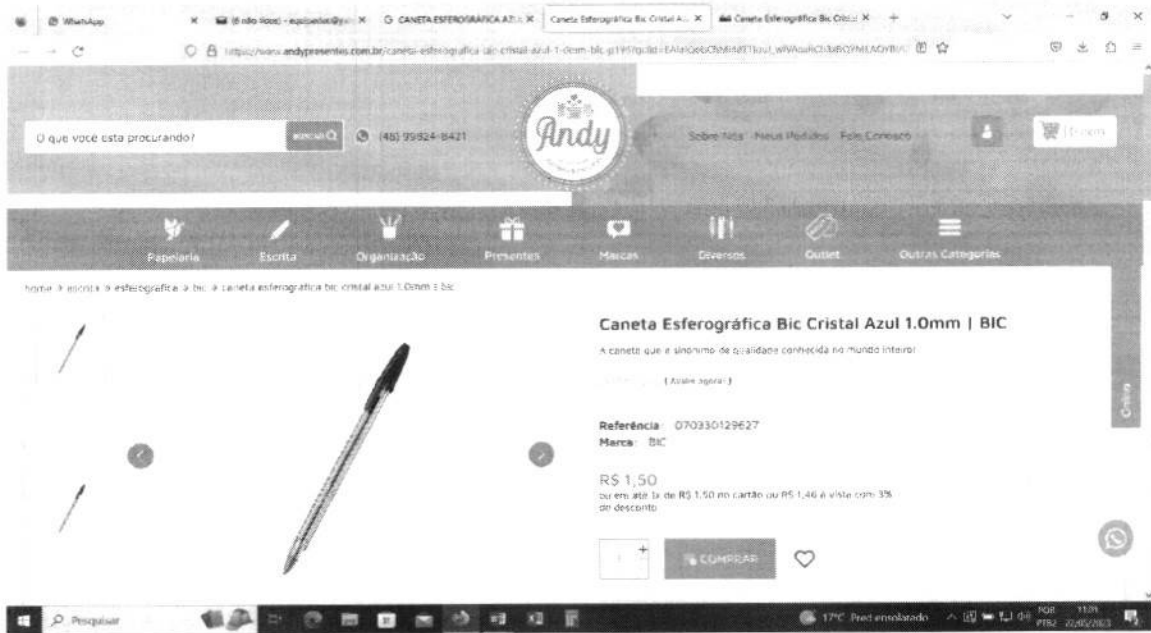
WhatsApp | (Sem título) - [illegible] | G CANETA ESFEROGRÁFICA AZUL | Caneta Esferográfica Bic Cristal Az | Caneta Esferográfica Bic Cristal

https://www.andypresentes.com.br/caneta-esferografica-bic-cristal-azul-1-0mm-bic-p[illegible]

O que você esta procurando?

buscar

(48) 99924-8421

Andy

Sobre Nós  Meus Pedidos  Fale Conosco

0 item

Papelaria  Escrita  Organização  Presentes  Marcas  Diversos  Outlet  Outras Categorias

home » escrita » esferográfica » bic » caneta esferográfica bic cristal azul 1.0mm | bic

Caneta Esferográfica Bic Cristal Azul 1.0mm | BIC

A caneta que é sinônimo de qualidade conhecida no mundo inteiro!

( Avalie agora! )

Referência: 070330129627
Marca: BIC

R$ 1,50
ou em até 1x de R$ 1,50 no cartão ou R$ 1,46 à vista com 3% de desconto

1

COMPRAR

Online

Pesquisar

17°C Pred ensolarado  POR PTB2  11:01 22/05/2023